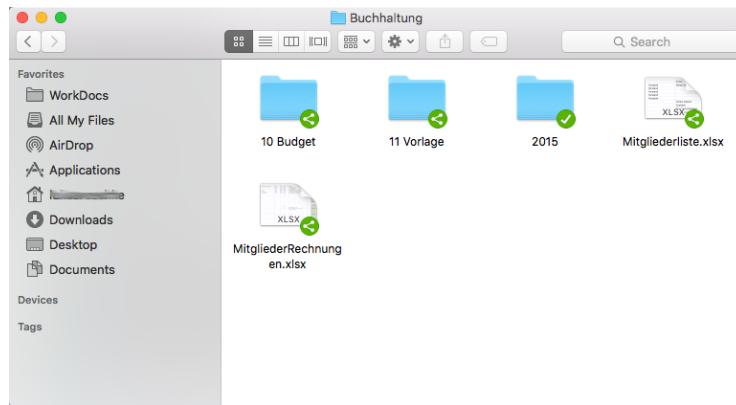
Buchhaltung

Search

Favorites
WorkDocs
All My Files
AirDrop
Applications
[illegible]
Downloads
Desktop
Documents

Devices

Tags

10 Budget
11 Vorlage
2015
XLSX
Mitgliederliste.xlsx
XLSX
MitgliederRechnungen.xlsx